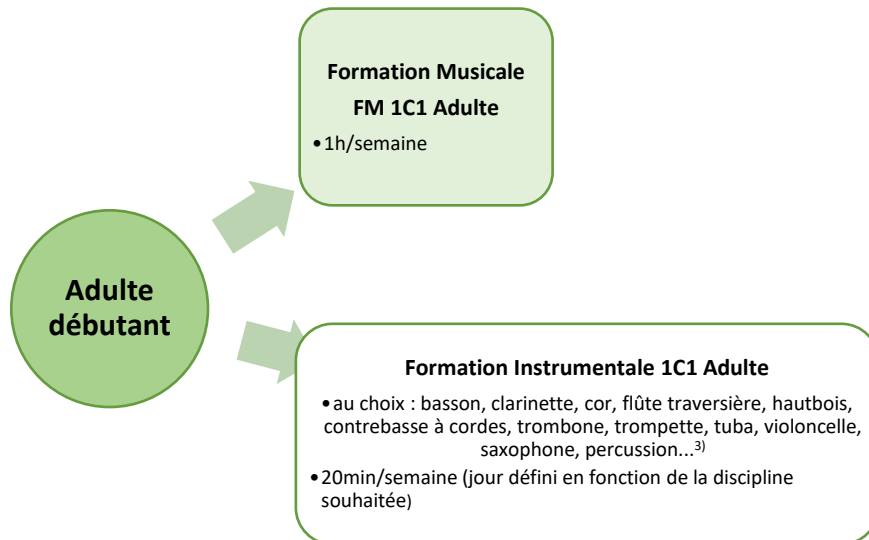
Adulte débutant

Formation Musicale
FM 1C1 Adulte
•1h/semaine

Formation Instrumentale 1C1 Adulte
•au choix : basson, clarinette, cor, flûte traversière, hautbois, contrebasse à cordes, trombone, trompette, tuba, violoncelle, saxophone, percussion...$^{3)}$
•20min/semaine (jour défini en fonction de la discipline souhaitée)